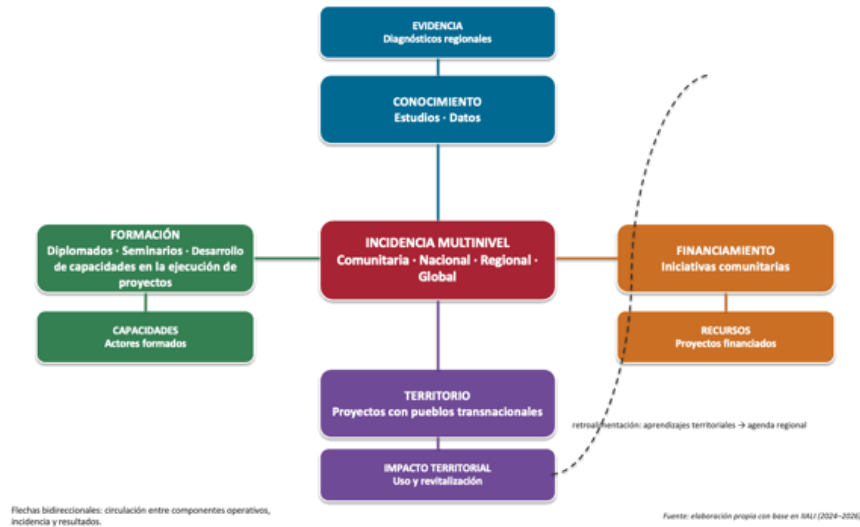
EVIDENCIA
Diagnósticos regionales

CONOCIMIENTO
Estudios · Datos

FORMACIÓN
Diplomados · Seminarios · Desarrollo de capacidades en la ejecución de proyectos

CAPACIDADES
Actores formados

INCIDENCIA MULTINIVEL
Comunitaria · Nacional · Regional · Global

FINANCIAMIENTO
Iniciativas comunitarias

RECURSOS
Proyectos financiados

TERRITORIO
Proyectos con pueblos transnacionales

retroalimentación: aprendizajes territoriales → agenda regional

IMPACTO TERRITORIAL
Uso y revitalización

Flechas bidireccionales: circulación entre componentes operativos, incidencia y resultados.

Fuente: elaboración propia con base en IIALI (2024–2026)